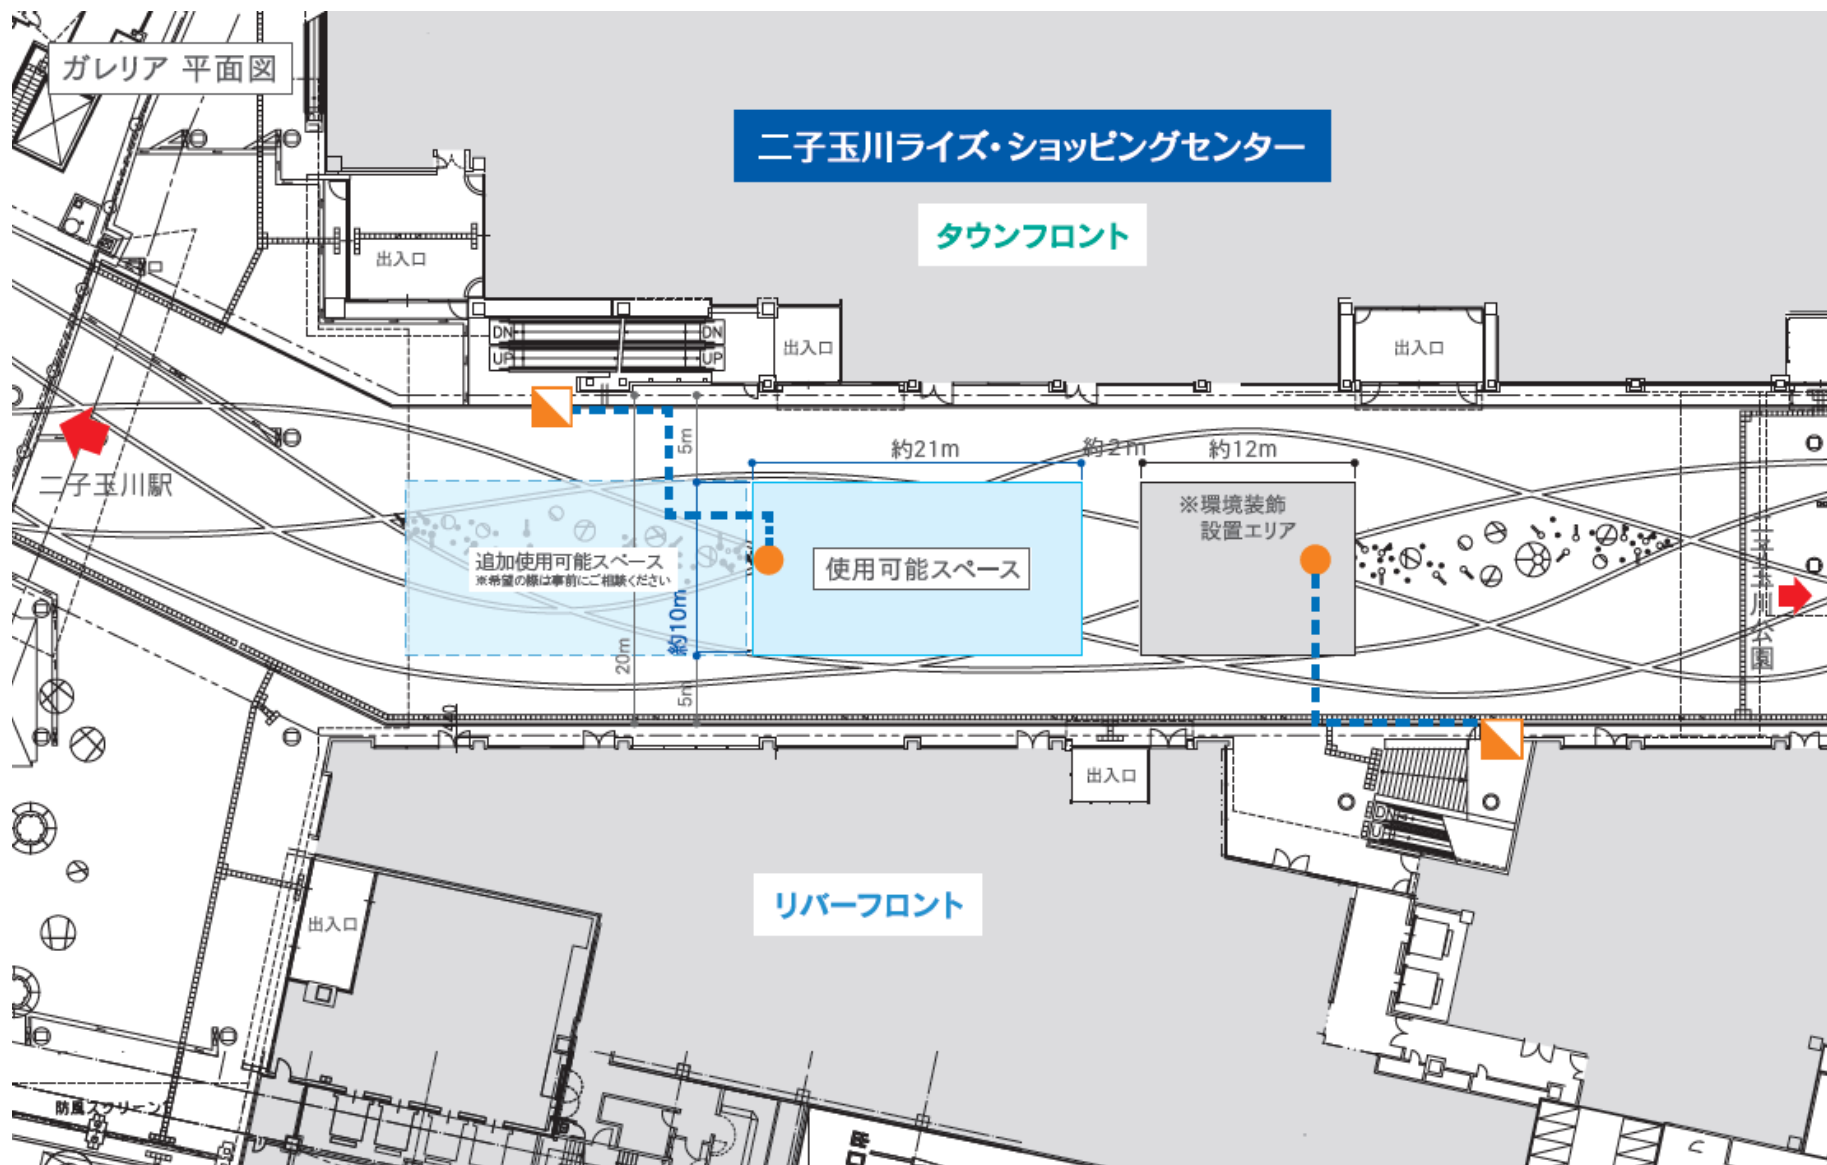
ガレリア 平面図

二子玉川ライズ・ショッピングセンター

タウンフロント

出入口

DN
UP
DN
UP

出入口

出入口

二子玉川駅

5m

約21m

約2m

約12m

※環境装飾
設置エリア

追加使用可能スペース
※希望の際は事前にご相談ください

使用可能スペース

約10m

20m

5m

二子玉川公園

出入口

DN
UP

リバーフロント

出入口

防風スクリーン